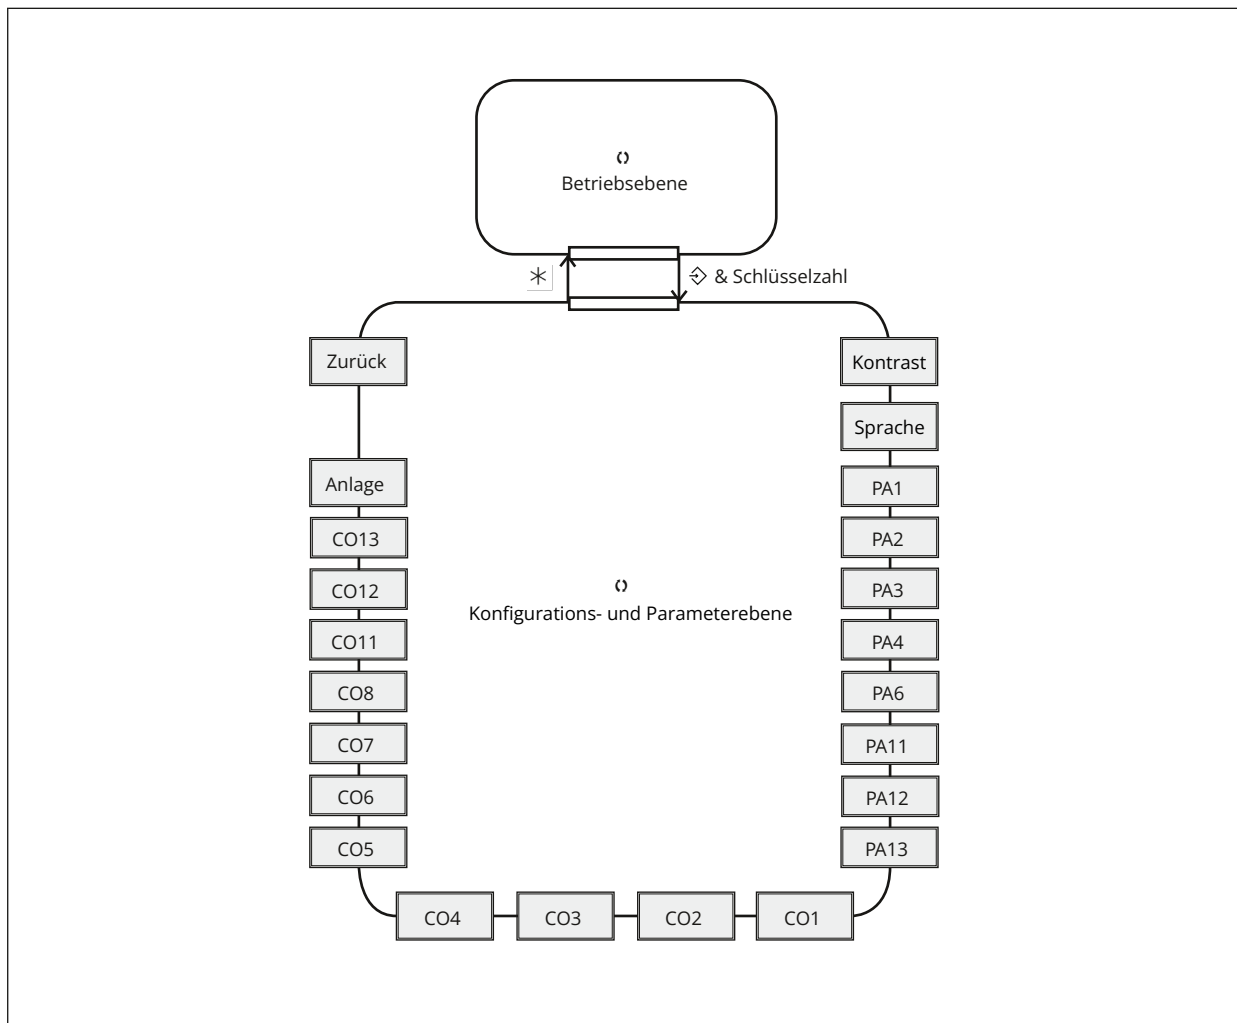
Betriebsebene

& Schlüsselzahl

Zurück

Anlage

CO13

CO12

CO11

CO8

CO7

CO6

CO5

Konfigurations- und Parameterebene

Kontrast

Sprache

PA1

PA2

PA3

PA4

PA6

PA11

PA12

PA13

CO4

CO3

CO2

CO1